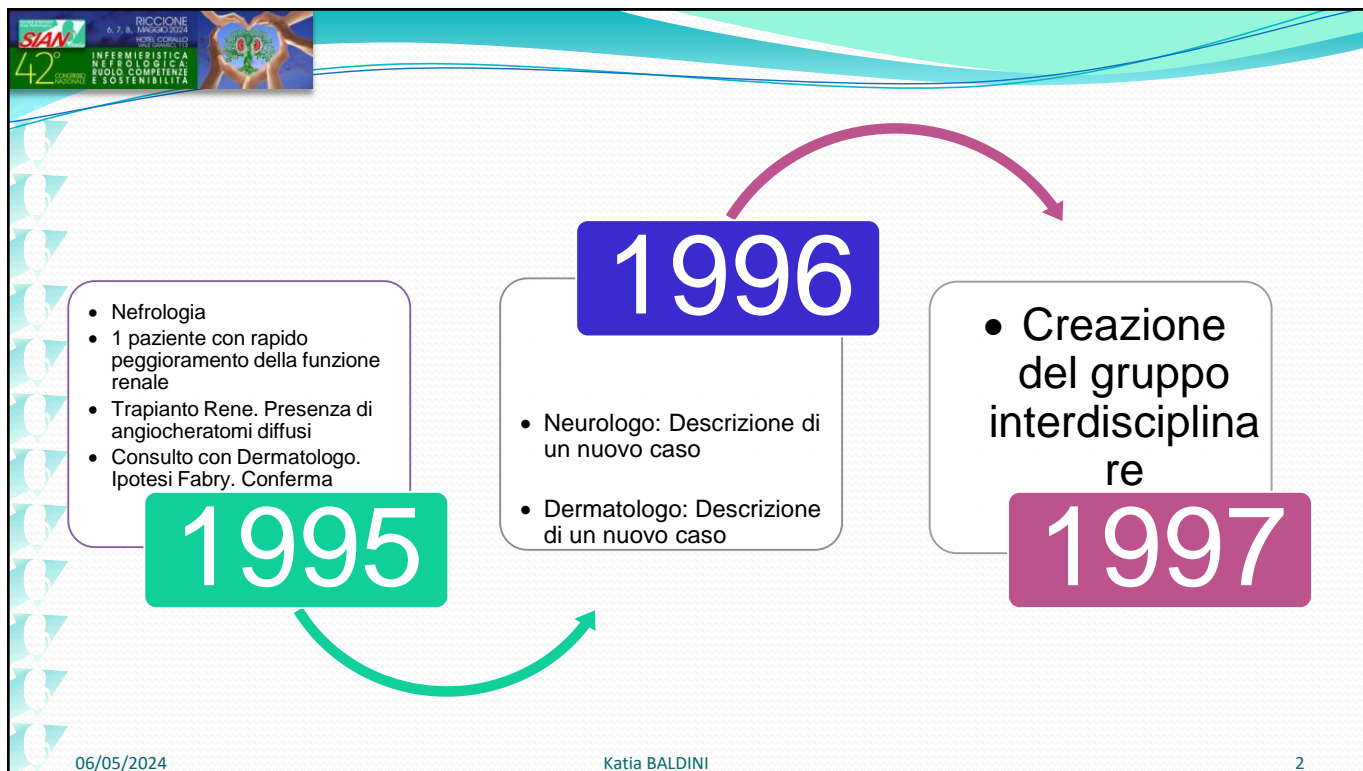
SIAN
42° CONGRESSO NAZIONALE
RICCIONE
6, 7, 8, MAGGIO 2024
HOTEL CORALLO
VIALE GRAMSCI, 113
INFERMIERISTICA NEFROLOGICA: RUOLO, COMPETENZE E SOSTENIBILITÀ

- Nefrologia
- 1 paziente con rapido peggioramento della funzione renale
- Trapianto Rene. Presenza di angiocheratomi diffusi
- Consulto con Dermatologo. Ipotesi Fabry. Conferma

1995

1996

- Neurologo: Descrizione di un nuovo caso
- Dermatologo: Descrizione di un nuovo caso

- Creazione del gruppo interdisciplinare

1997

06/05/2024
Katia BALDINI
2